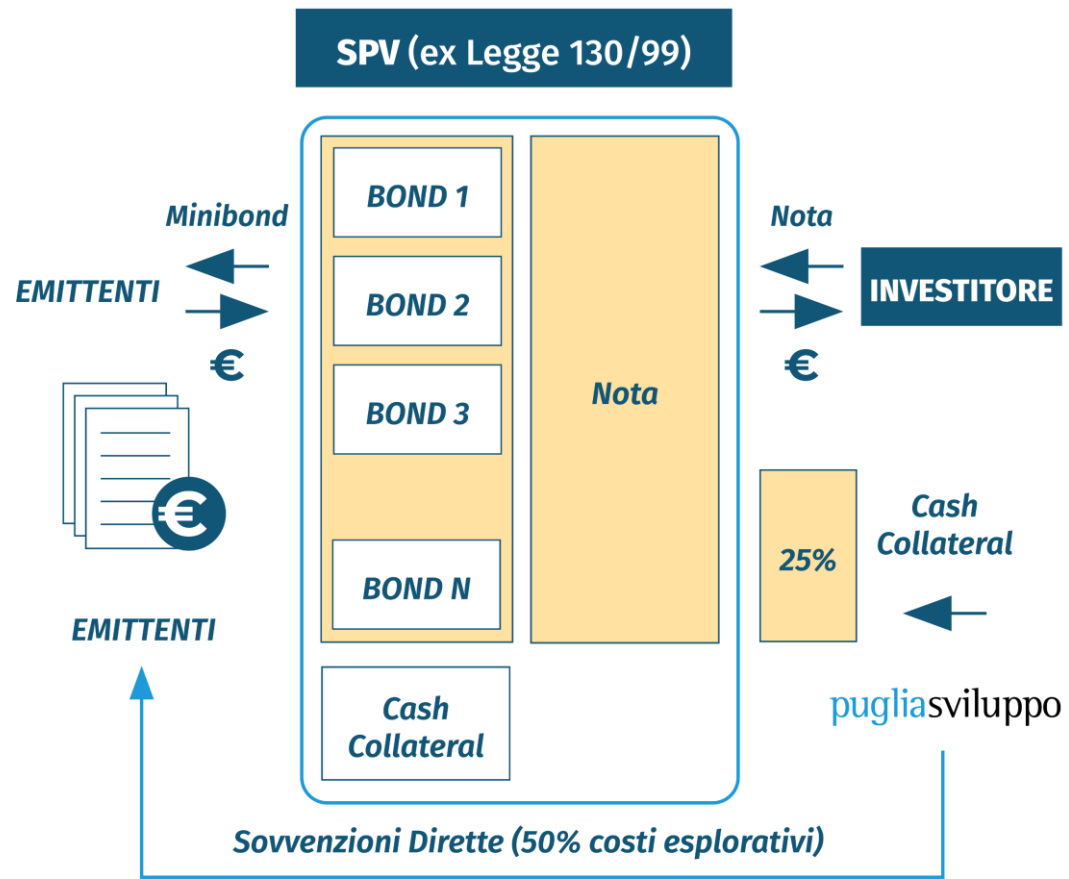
SPV (ex Legge 130/99)

Minibond

EMITTENTI

€

BOND 1

BOND 2

BOND 3

BOND N

Nota

Nota

INVESTITORE

€

Cash Collateral

25%

EMITTENTI

Cash Collateral

pugliasviluppo

Sovvenzioni Dirette (50% costi esplorativi)